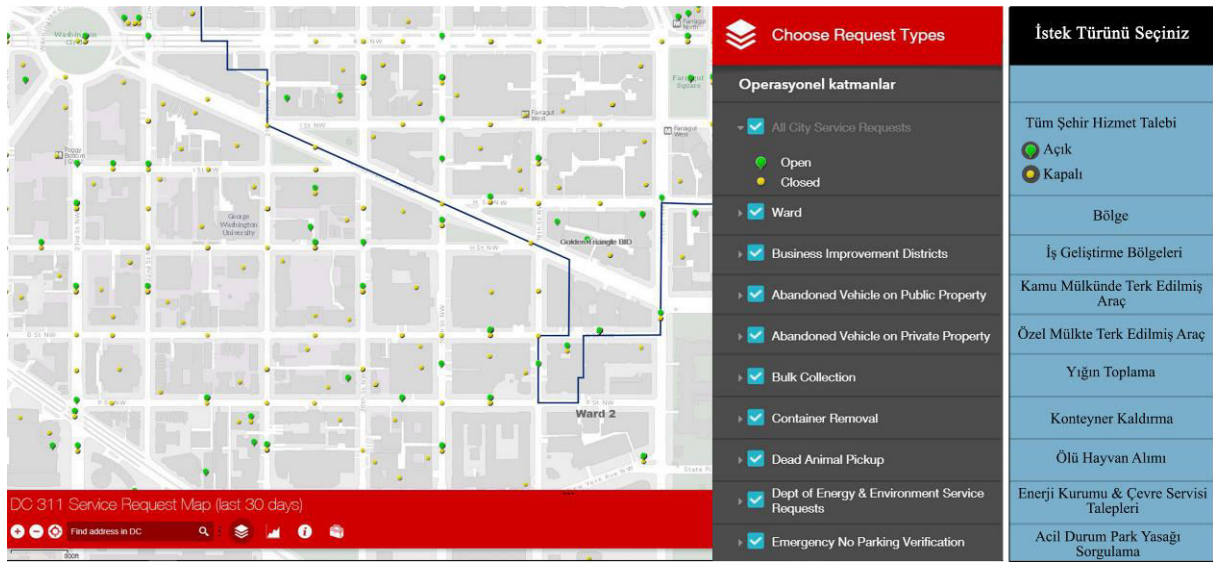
Washington Circle

I St NW

H St NW

Farragut North

Farragut Square

Farragut West

Foggy Bottom

George Washington University

Golden Triangle BID

G St NW

F St NW

E St NW

Ward 2

State Pl

DC 311 Service Request Map (last 30 days)

Find address in DC

Choose Request Types

Operasyonel katmanlar

All City Service Requests

Open

Closed

Ward

Business Improvement Districts

Abandoned Vehicle on Public Property

Abandoned Vehicle on Private Property

Bulk Collection

Container Removal

Dead Animal Pickup

Dept of Energy & Environment Service Requests

Emergency No Parking Verification

İstek Türünü Seçiniz

Tüm Şehir Hizmet Talebi

Açık

Kapalı

Bölge

İş Geliştirme Bölgeleri

Kamu Mülkünde Terk Edilmiş Araç

Özel Mülkte Terk Edilmiş Araç

Yığın Toplama

Konteyner Kaldırma

Ölü Hayvan Alımı

Enerji Kurumu & Çevre Servisi Talepleri

Acil Durum Park Yasağı Sorgulama